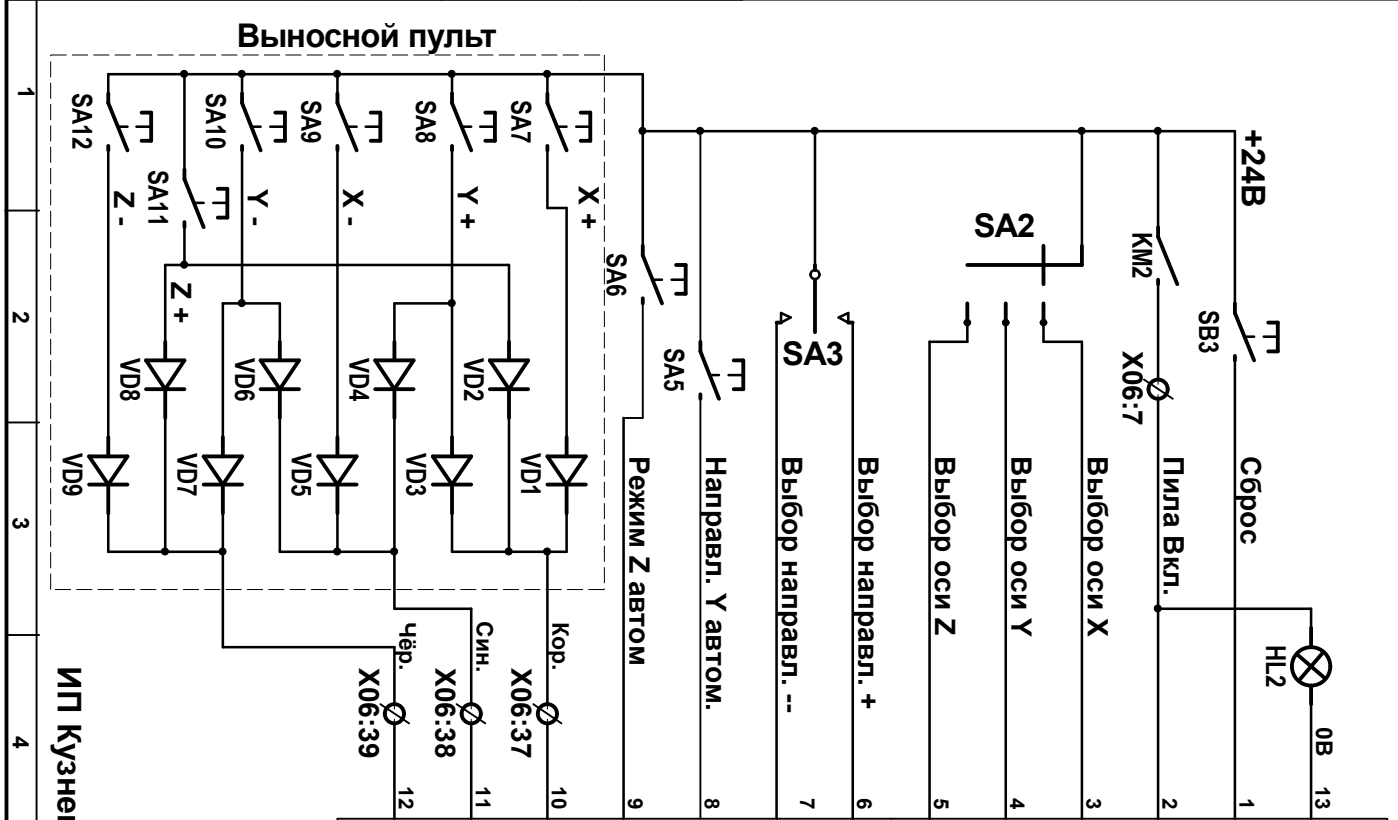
Выносной пульт

1
2
3
4

SA12
SA10
SA9
SA8
SA7
SA11
Z -
Y -
X -
Y +
X +
Z +
VD8
VD6
VD4
VD2
VD9
VD7
VD5
VD3
VD1

SA6
SA5
SA3
SA2
KM2
SB3
+24В
X06:7

Режим Z автом
Направл. Y автом.
Выбор направл. --
Выбор направл. +
Выбор оси Z
Выбор оси Y
Выбор оси X
Пила Вкл.
Сброс

Чёр.
Син.
Кор.
X06:39
X06:38
X06:37

HL2
0В

12
11
10
9
8
7
6
5
4
3
2
1
13

ИП Кузне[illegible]